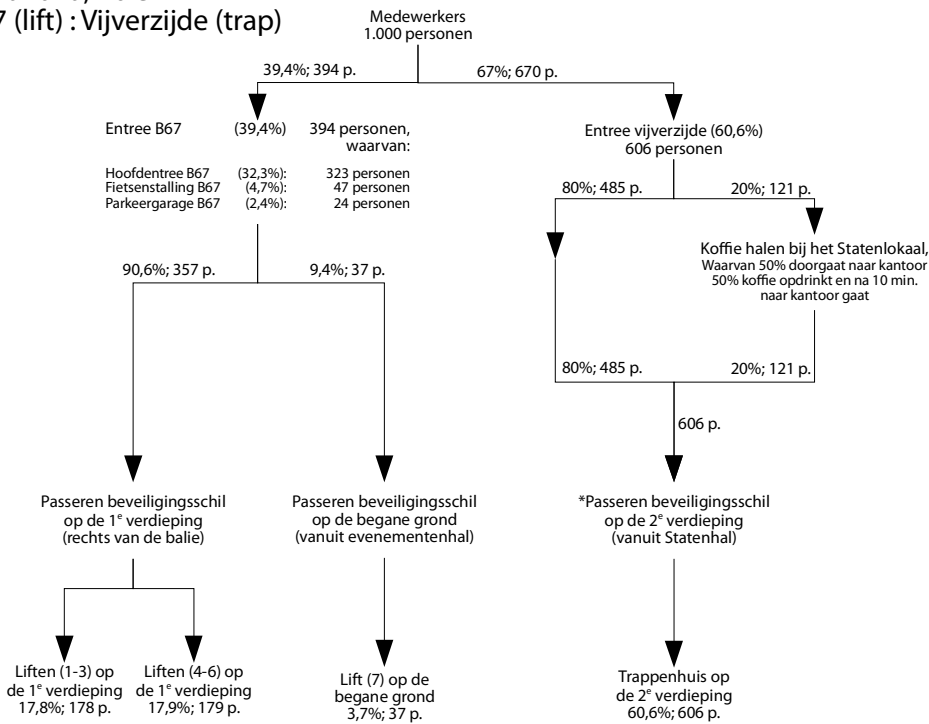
7 (lift) : Vijverzijde (trap)

Medewerkers
1.000 personen

39,4%; 394 p.

67%; 670 p.

Entree B67 (39,4%) 394 personen, waarvan:

Hoofdentree B67 (32,3%): 323 personen
Fietsenstalling B67 (4,7%): 47 personen
Parkeergarage B67 (2,4%): 24 personen

90,6%; 357 p.

9,4%; 37 p.

Entree vijverzijde (60,6%)
606 personen

80%; 485 p.

20%; 121 p.

Koffie halen bij het Statenlokaal, Waarvan 50% doorgaat naar kantoor 50% koffie opdrinkt en na 10 min. naar kantoor gaat

80%; 485 p.

20%; 121 p.

606 p.

Passeren beveiligingsschil op de 1$^{e}$ verdieping (rechts van de balie)

Passeren beveiligingsschil op de begane grond (vanuit evenementenhal)

*Passeren beveiligingsschil op de 2$^{e}$ verdieping (vanuit Statenhal)

Liften (1-3) op de 1$^{e}$ verdieping 17,8%; 178 p.

Liften (4-6) op de 1$^{e}$ verdieping 17,9%; 179 p.

Lift (7) op de begane grond 3,7%; 37 p.

Trappenhuis op de 2$^{e}$ verdieping 60,6%; 606 p.